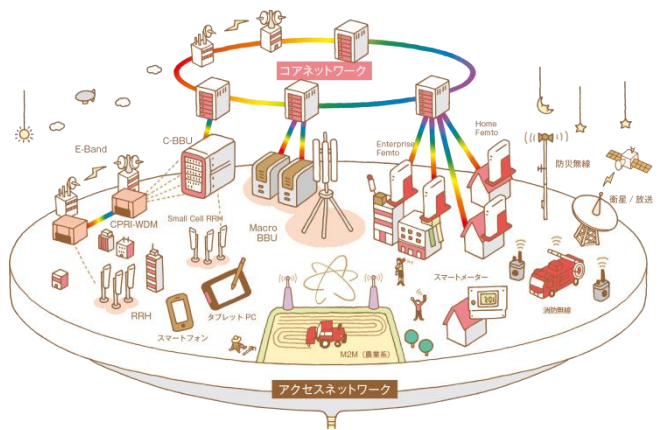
コアネットワーク

E-Band

C-BBU

CPRI-WDM

Small Cell RRH

Macro BBU

Enterprise Femto

Home Femto

防災無線

衛星 / 放送

RRH

タブレット PC

スマートフォン

スマートメーター

消防無線

M2M（農業系）

アクセスネットワーク